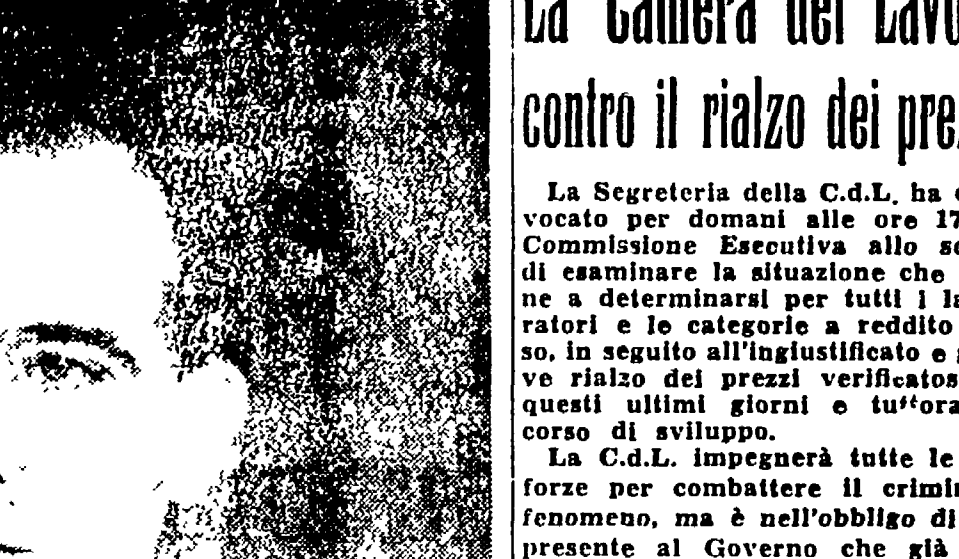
La Camera del Lavo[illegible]

contro il rialzo dei pre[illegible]

La Segreteria della C.d.L. ha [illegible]vocato per domani alle ore 17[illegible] Commissione Esecutiva allo s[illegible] di esaminare la situazione che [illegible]ne a determinarsi per tutti i la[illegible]ratori e le categorie a reddito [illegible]so, in seguito all'ingiustificato e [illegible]ve rialzo dei prezzi verificatos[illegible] questi ultimi giorni e tu''ora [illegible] corso di sviluppo.

La C.d.L. impegnerà tutte le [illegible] forze per combattere il crimin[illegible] fenomeno, ma è nell'obbligo di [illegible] presente al Governo che già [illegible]